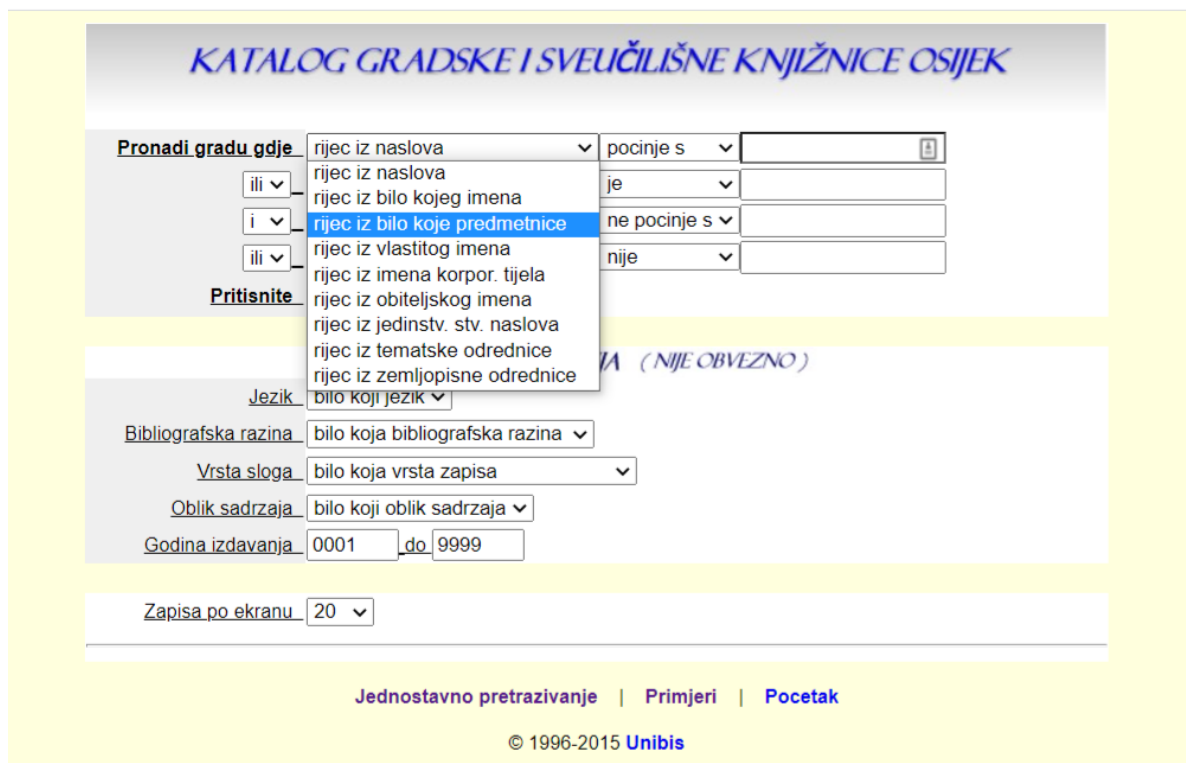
KATALOG GRADSKE I SVEUČILIŠNE KNJIŽNICE OSIJEK

Pronadi gradu gdje rijec iz naslova pocinje s

ili je

i ne pocinje s

ili nije

Pritisnite

rijec iz naslova
rijec iz bilo kojeg imena
rijec iz bilo koje predmetnice
rijec iz vlastitog imena
rijec iz imena korpor. tijela
rijec iz obiteljskog imena
rijec iz jedinstv. stv. naslova
rijec iz tematske odrednice
rijec iz zemljopisne odrednice

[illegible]A (NIJE OBVEZNO)

Jezik bilo koji jezik

Bibliografska razina bilo koja bibliografska razina

Vrsta sloga bilo koja vrsta zapisa

Oblik sadrzaja bilo koji oblik sadrzaja

Godina izdavanja 0001 do 9999

Zapisa po ekranu 20

Jednostavno pretrazivanje | Primjeri | Pocetak

© 1996-2015 Unibis